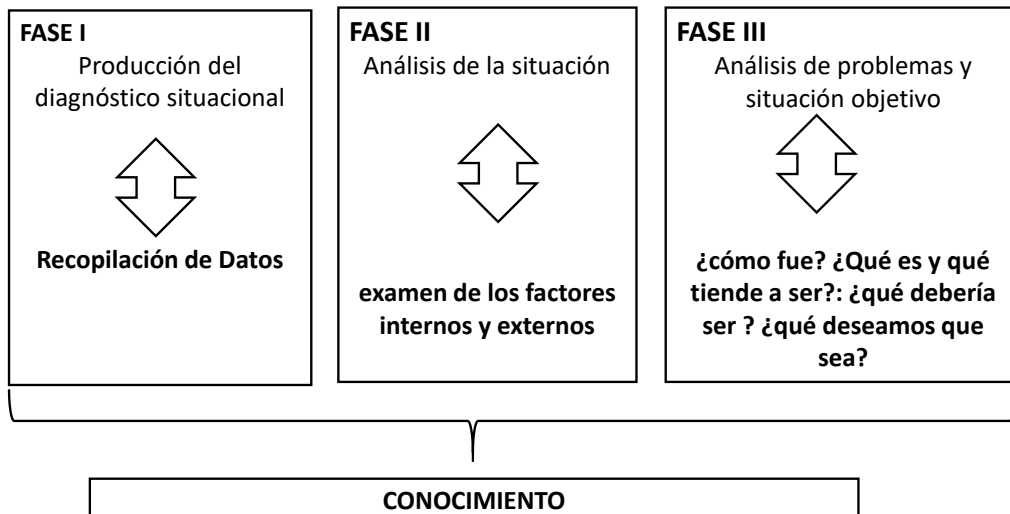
FASE I
Producción del diagnóstico situacional

Recopilación de Datos

FASE II
Análisis de la situación

examen de los factores internos y externos

FASE III
Análisis de problemas y situación objetivo

¿cómo fue? ¿Qué es y qué tiende a ser?: ¿qué debería ser ? ¿qué deseamos que sea?

CONOCIMIENTO